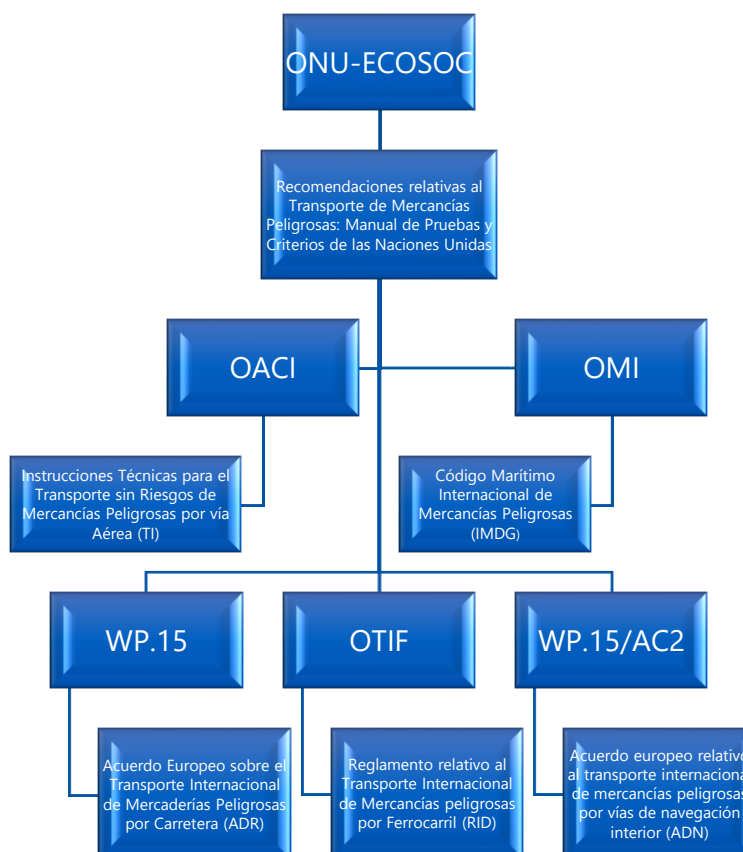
ONU-ECOSOC

Recomendaciones relativas al Transporte de Mercancías Peligrosas: Manual de Pruebas y Criterios de las Naciones Unidas

OACI

OMI

Instrucciones Técnicas para el Transporte sin Riesgos de Mercancías Peligrosas por vía Aérea (TI)

Código Marítimo Internacional de Mercancías Peligrosas (IMDG)

WP.15

OTIF

WP.15/AC2

Acuerdo Europeo sobre el Transporte Internacional de Mercaderías Peligrosas por Carretera (ADR)

Reglamento relativo al Transporte Internacional de Mercancías peligrosas por Ferrocarril (RID)

Acuerdo europeo relativo al transporte internacional de mercancías peligrosas por vías de navegación interior (ADN)